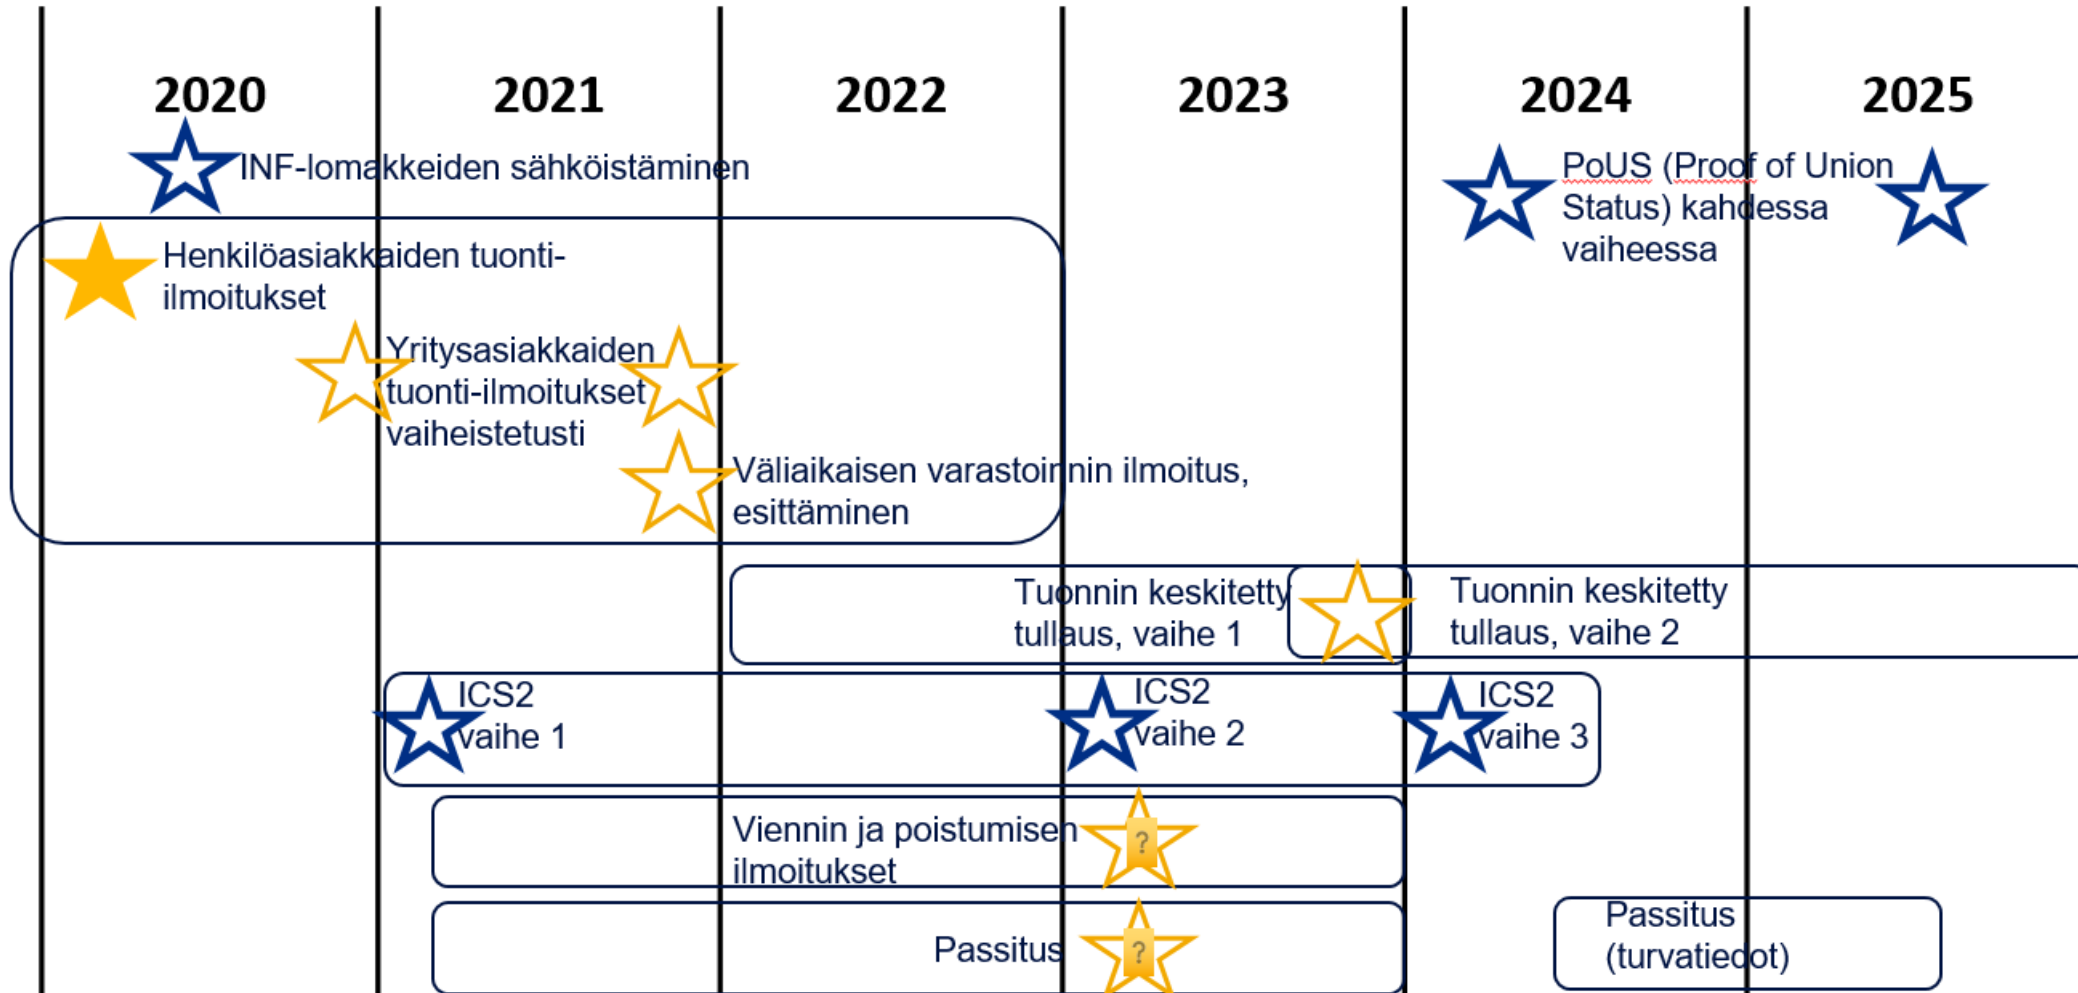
2020
2021
2022
2023
2024
2025

INF-lomakkeiden sähköistäminen

PoUS (Proof of Union Status) kahdessa vaiheessa

Henkilöasiakkaiden tuonti-ilmoitukset

Yritysasiakkaiden tuonti-ilmoitukset vaiheistetusti

Väliaikaisen varastoinnin ilmoitus, esittäminen

Tuonnin keskitetty tullaus, vaihe 1

Tuonnin keskitetty tullaus, vaihe 2

ICS2 vaihe 1

ICS2 vaihe 2

ICS2 vaihe 3

Viennin ja poistumisen ilmoitukset

?

Passitus

?

Passitus (turvatiedot)